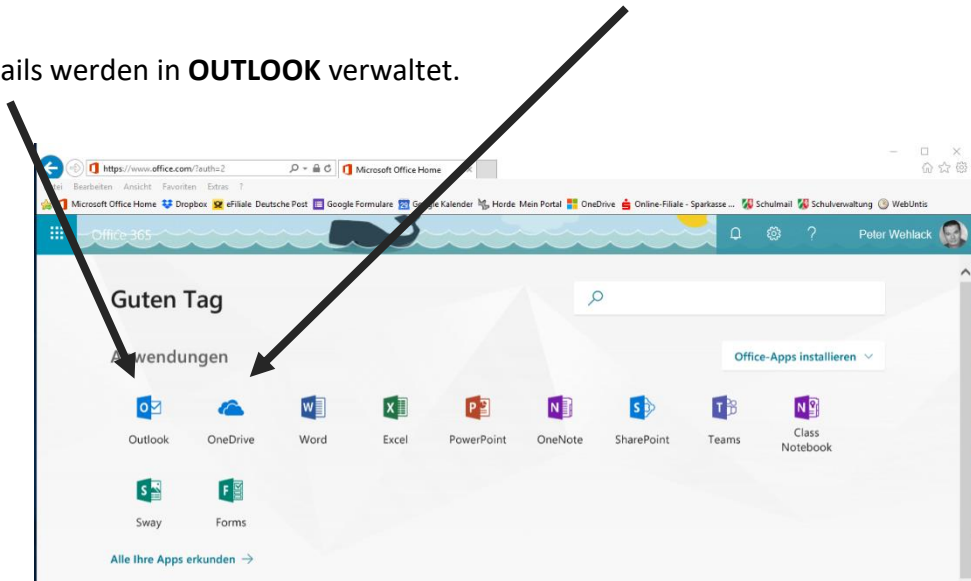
ails werden in **OUTLOOK** verwaltet.

https://www.office.com/?auth=2
Microsoft Office Home
Bearbeiten Ansicht Favoriten Extras ?
Microsoft Office Home Dropbox eFiliale Deutsche Post Google Formulare G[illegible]gle Kalender Horde Mein Portal OneDrive Online-Filiale - Sparkasse ... Schulmail Schulverwaltung WebUntis

Office 365
Peter Wehlack

Guten Tag

A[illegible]wendungen

Office-Apps installieren

Outlook
OneDrive
Word
Excel
PowerPoint
OneNote
SharePoint
Teams
Class Notebook
Sway
Forms

Alle Ihre Apps erkunden →